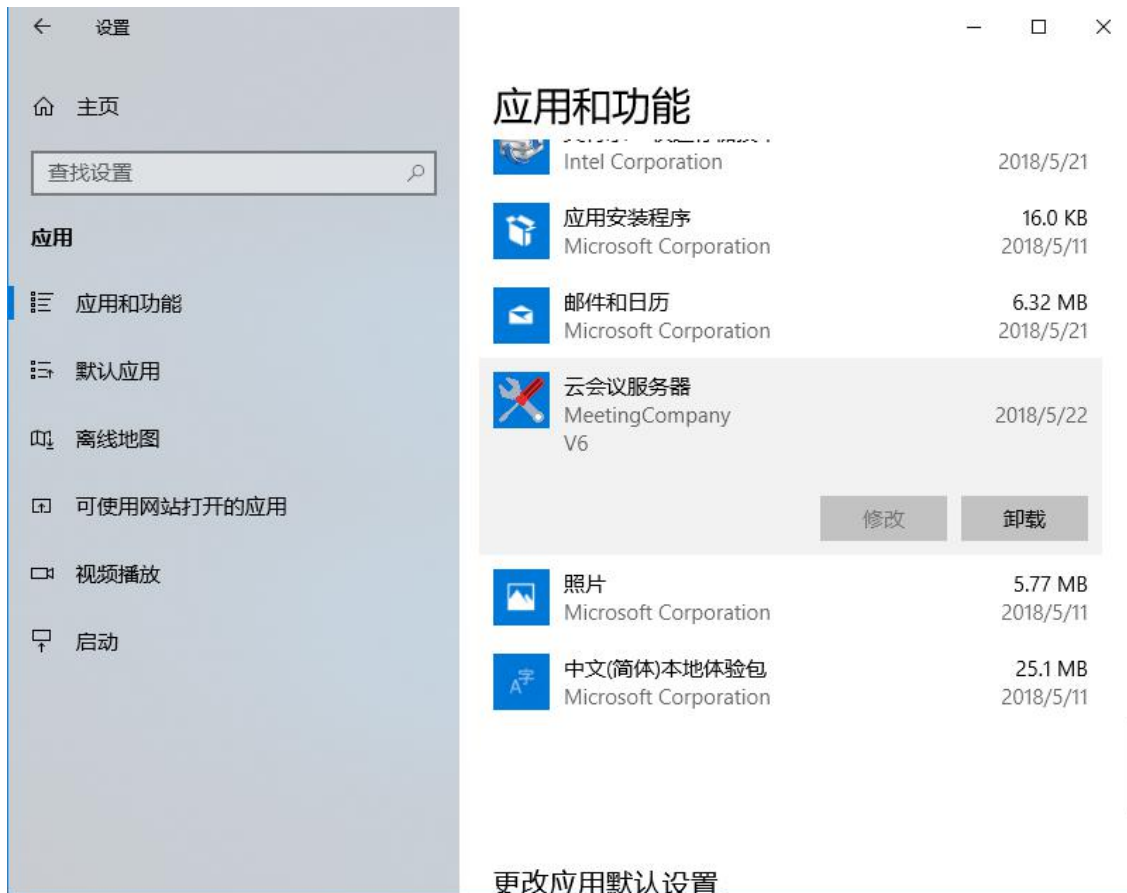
设置

主页

查找设置

应用

应用和功能

默认应用

离线地图

可使用网站打开的应用

视频播放

启动

应用和功能

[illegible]
Intel Corporation 2018/5/21

应用安装程序
Microsoft Corporation 16.0 KB 2018/5/11

邮件和日历
Microsoft Corporation 6.32 MB 2018/5/21

云会议服务器
MeetingCompany
V6 2018/5/22

修改 卸载

照片
Microsoft Corporation 5.77 MB 2018/5/11

中文(简体)本地体验包
Microsoft Corporation 25.1 MB 2018/5/11

更改应用默认设置